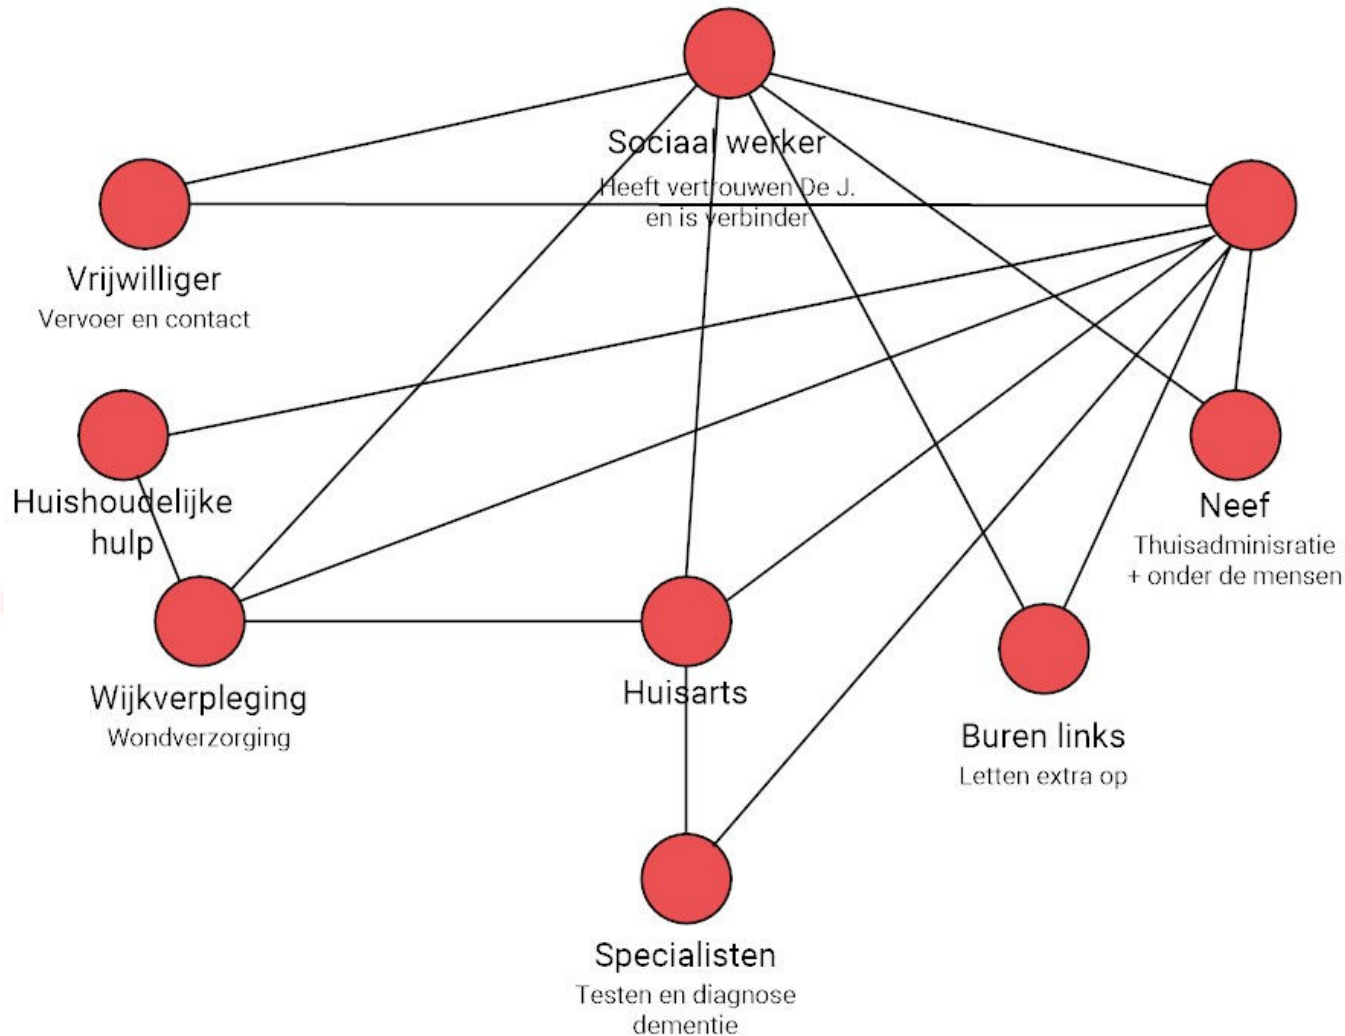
Sociaal werker
Heeft vertrouwen De J. en is verbinder

Vrijwilliger
Vervoer en contact

Huishoudelijke hulp

Neef
Thuisadminisratie + onder de mensen

Wijkverpleging
Wondverzorging

Huisarts

Buren links
Letten extra op

Specialisten
Testen en diagnose dementie